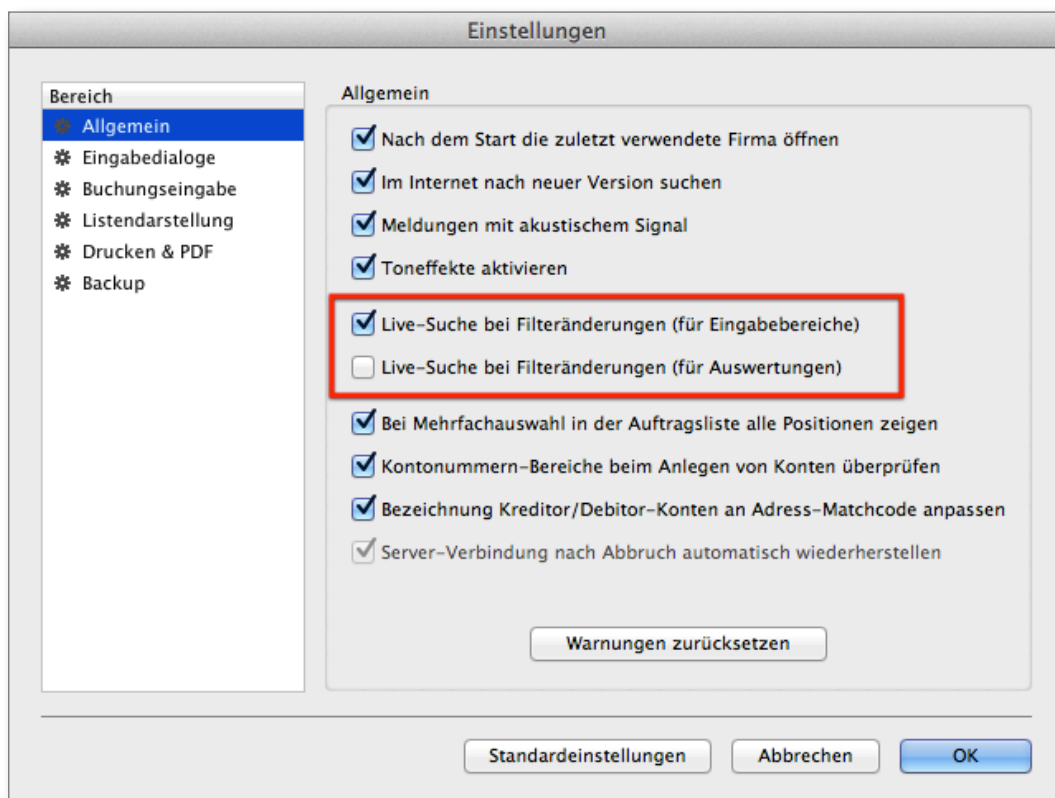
Einstellungen

Bereich
Allgemein
Eingabedialoge
Buchungseingabe
Listendarstellung
Drucken & PDF
Backup

Allgemein

Nach dem Start die zuletzt verwendete Firma öffnen

Im Internet nach neuer Version suchen

Meldungen mit akustischem Signal

Toneffekte aktivieren

Live-Suche bei Filteränderungen (für Eingabebereiche)

Live-Suche bei Filteränderungen (für Auswertungen)

Bei Mehrfachauswahl in der Auftragsliste alle Positionen zeigen

Kontonummern-Bereiche beim Anlegen von Konten überprüfen

Bezeichnung Kreditor/Debitor-Konten an Adress-Matchcode anpassen

Server-Verbindung nach Abbruch automatisch wiederherstellen

Warnungen zurücksetzen

Standardeinstellungen

Abbrechen

OK